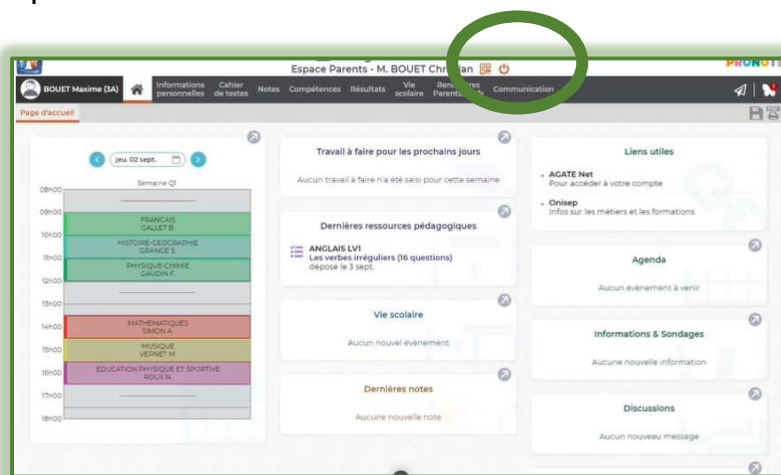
Espace Parents - M. BOUET Chr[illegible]an

PRONOT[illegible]

BOUET Maxime (3A)

Informations personnelles

Cahier de textes

Notes

Compétences

Résultats

Vie scolaire

Ren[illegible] Parent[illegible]

Communication

Page d'accueil

jeu. 02 sept.

Semaine Q1

08h00

09h00

10h00

11h00

12h00

13h00

14h00

15h00

16h00

17h00

18h00

FRANCAIS
GALLET B.

HISTOIRE-GEOGRAPHIE
GRANGE S.

PHYSIQUE-CHIMIE
GAUDIN F.

MATHEMATIQUES
SIMON A.

MUSIQUE
VERNET M.

EDUCATION PHYSIQUE ET SPORTIVE
ROUX N.

Travail à faire pour les prochains jours

Aucun travail à faire n'a été saisi pour cette semaine

Dernières ressources pédagogiques

ANGLAIS LV1
Les verbes irréguliers (16 questions)
déposé le 3 sept.

Vie scolaire

Aucun nouvel évènement

Dernières notes

Aucune nouvelle note

Liens utiles

AGATE Net
Pour accéder à votre compte

Onisep
Infos sur les métiers et les formations

Agenda

Aucun évènement à venir

Informations & Sondages

Aucune nouvelle information

Discussions

Aucun nouveau message